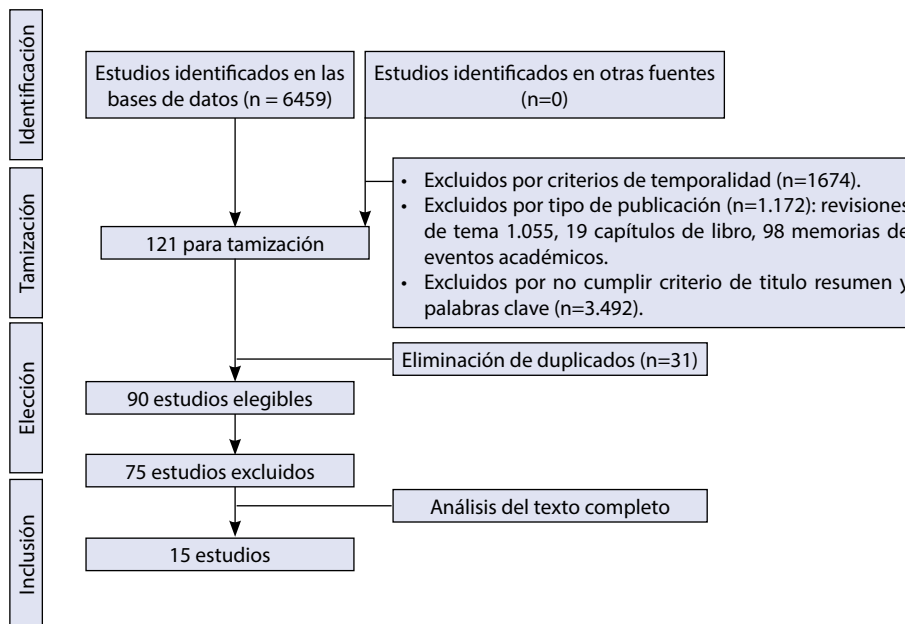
Identificación

Estudios identificados en las bases de datos (n = 6459)

Estudios identificados en otras fuentes (n=0)

Tamización

• Excluidos por criterios de temporalidad (n=1674).
• Excluidos por tipo de publicación (n=1.172): revisiones de tema 1.055, 19 capítulos de libro, 98 memorias de eventos académicos.
• Excluidos por no cumplir criterio de titulo resumen y palabras clave (n=3.492).

121 para tamización

Elección

Eliminación de duplicados (n=31)

90 estudios elegibles

75 estudios excluidos

Inclusión

Análisis del texto completo

15 estudios